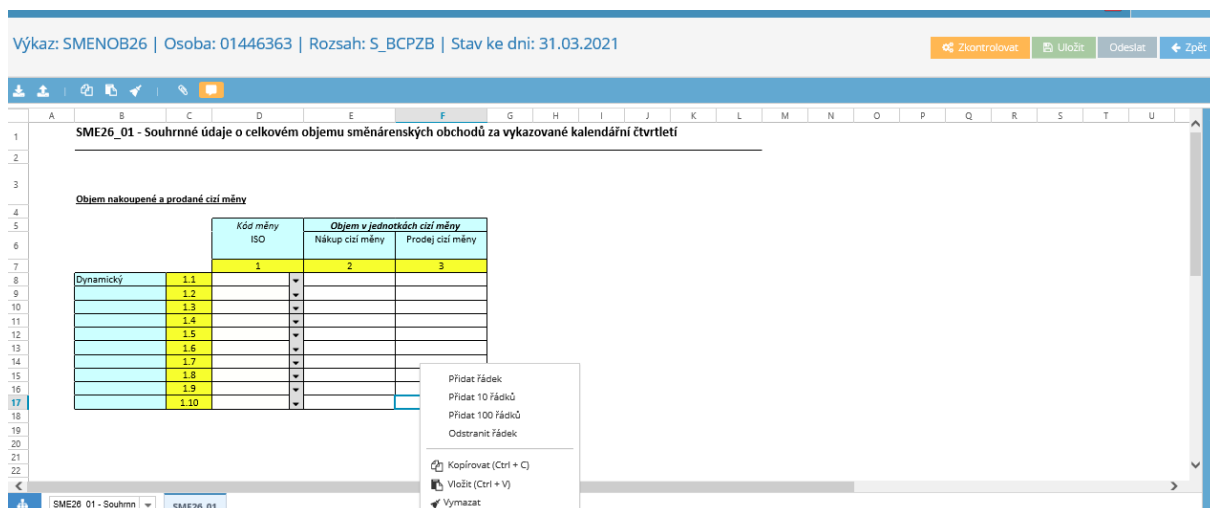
Výkaz: SMENOB26 | Osoba: 01446363 | Rozsah: S_BCPZB | Stav ke dni: 31.03.2021

Zkontrolovat Uložit Odeslat Zpět

| | A | B | C | D | E | F | G | H | I | J | K | L | M | N | O | P | Q | R | S | T | U |
|---|---|---|---|---|---|---|---|---|---|---|---|---|---|---|---|---|---|---|---|---|---|

1 SME26_01 - Souhrnné údaje o celkovém objemu směnárenských obchodů za vykazované kalendářní čtvrtletí

Objem nakoupené a prodané cizí měny

| | | Kód měny ISO | Objem v jednotkách cizí měny Nákup cizí měny | Prodej cizí měny |
|---|---|---|---|---|
| | | 1 | 2 | 3 |
| Dynamický | 1.1 | | | |
| | 1.2 | | | |
| | 1.3 | | | |
| | 1.4 | | | |
| | 1.5 | | | |
| | 1.6 | | | |
| | 1.7 | | | |
| | 1.8 | | | |
| | 1.9 | | | |
| | 1.10 | | | |

Přidat řádek
Přidat 10 řádků
Přidat 100 řádků
Odstranit řádek
Kopírovat (Ctrl + C)
Vložit (Ctrl + V)
Vymazat

SME26_01 - Souhrnn
SME26_01